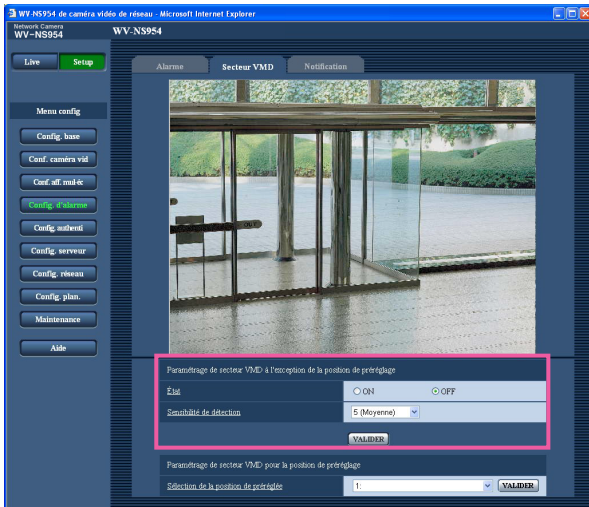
WV-NS954 de caméra vidéo de réseau - Microsoft Internet Explorer

Network Camera
WV-NS954

WV-NS954

Live
Setup

Menu config
Config. base
Conf. caméra vid
Conf. aff. mul-éc
Config. d'alarme
Config. authenti
Config. serveur
Config. réseau
Config. plan.
Maintenance
Aide

Alarme
Secteur VMD
Notification

Paramétrage de secteur VMD à l'exception de la position de préréglage

| État | ON | OFF |
|---|---|---|
| Sensibilité de détection | 5 (Moyenne) | |

VALIDER

Paramétrage de secteur VMD pour la position de préréglage

| Sélection de la position de préréglage | 1: | VALIDER |
|---|---|---|